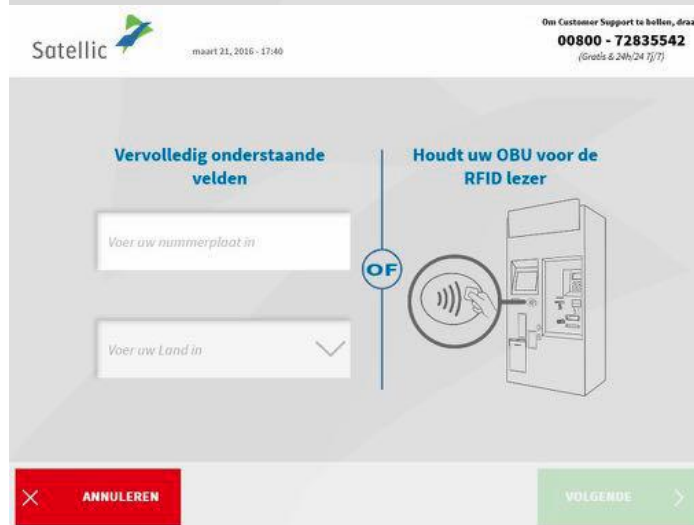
Satellic

maart 21, 2016 - 17:40

Om Customer Support te bellen, draa
00800 - 72835542
(Gratis & 24h/24 7j/7)

Vervolledig onderstaande velden

Voer uw nummerplaat in

Voer uw Land in

OF

Houdt uw OBU voor de RFID lezer

ANNULEREN

VOLGENDE